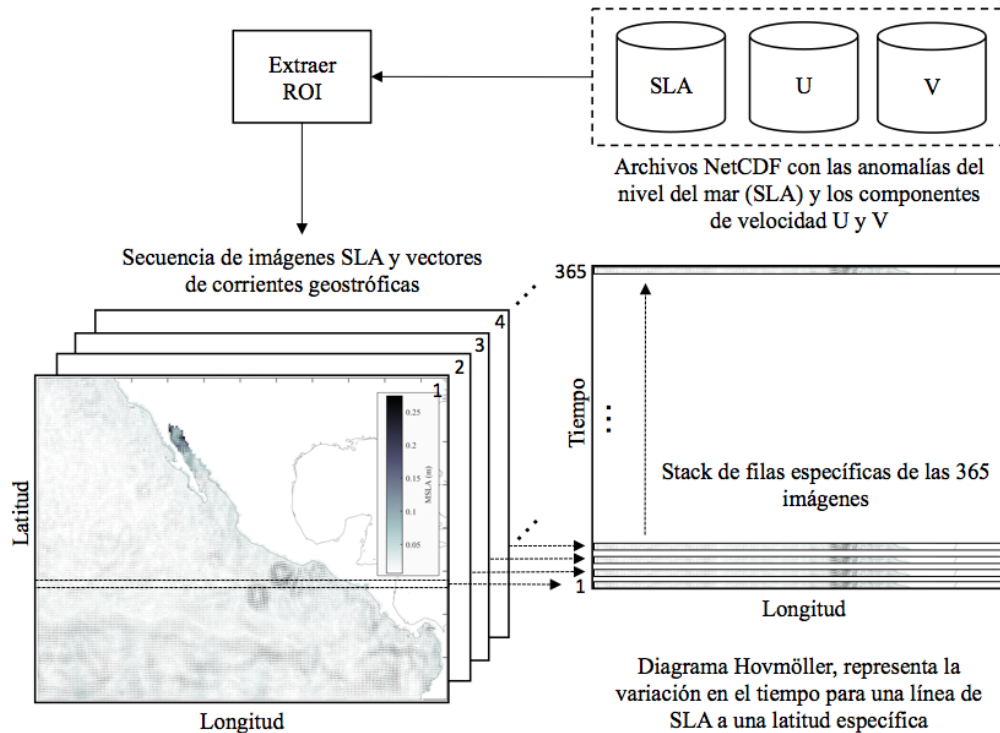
Extraer ROI

SLA

U

V

Archivos NetCDF con las anomalías del nivel del mar (SLA) y los componentes de velocidad U y V

Secuencia de imágenes SLA y vectores de corrientes geostróficas

4

3

2

1

0.25

0.2

0.15

0.1

0.05

MSLA (m)

Latitud

Longitud

365

Tiempo

Stack de filas específicas de las 365 imágenes

1

Longitud

Diagrama Hovmöller, representa la variación en el tiempo para una línea de SLA a una latitud específica